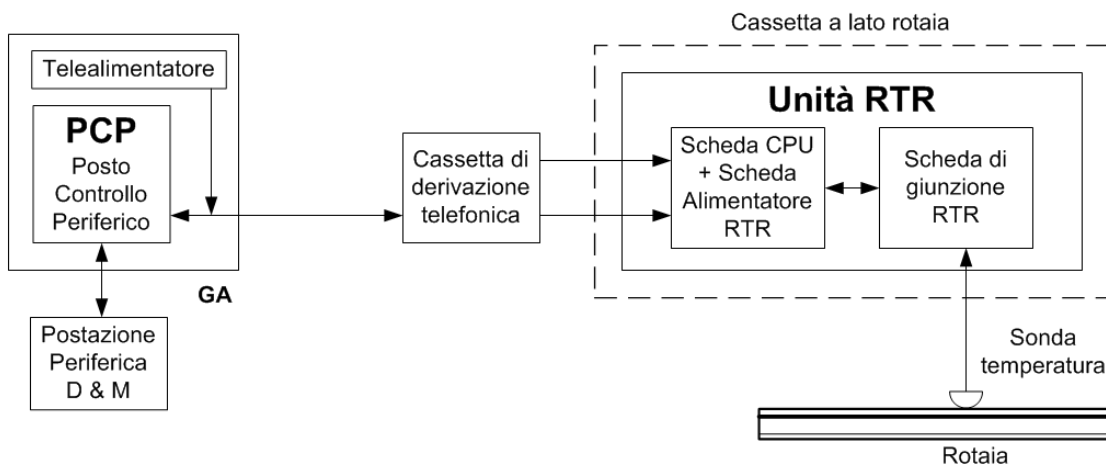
Telealimentatore

PCP
Posto Controllo Periferico

GA

Postazione Periferica D & M

Cassetta di derivazione telefonica

Cassetta a lato rotaia

Unità RTR

Scheda CPU + Scheda Alimentatore RTR

Scheda di giunzione RTR

Sonda temperatura

Rotaia